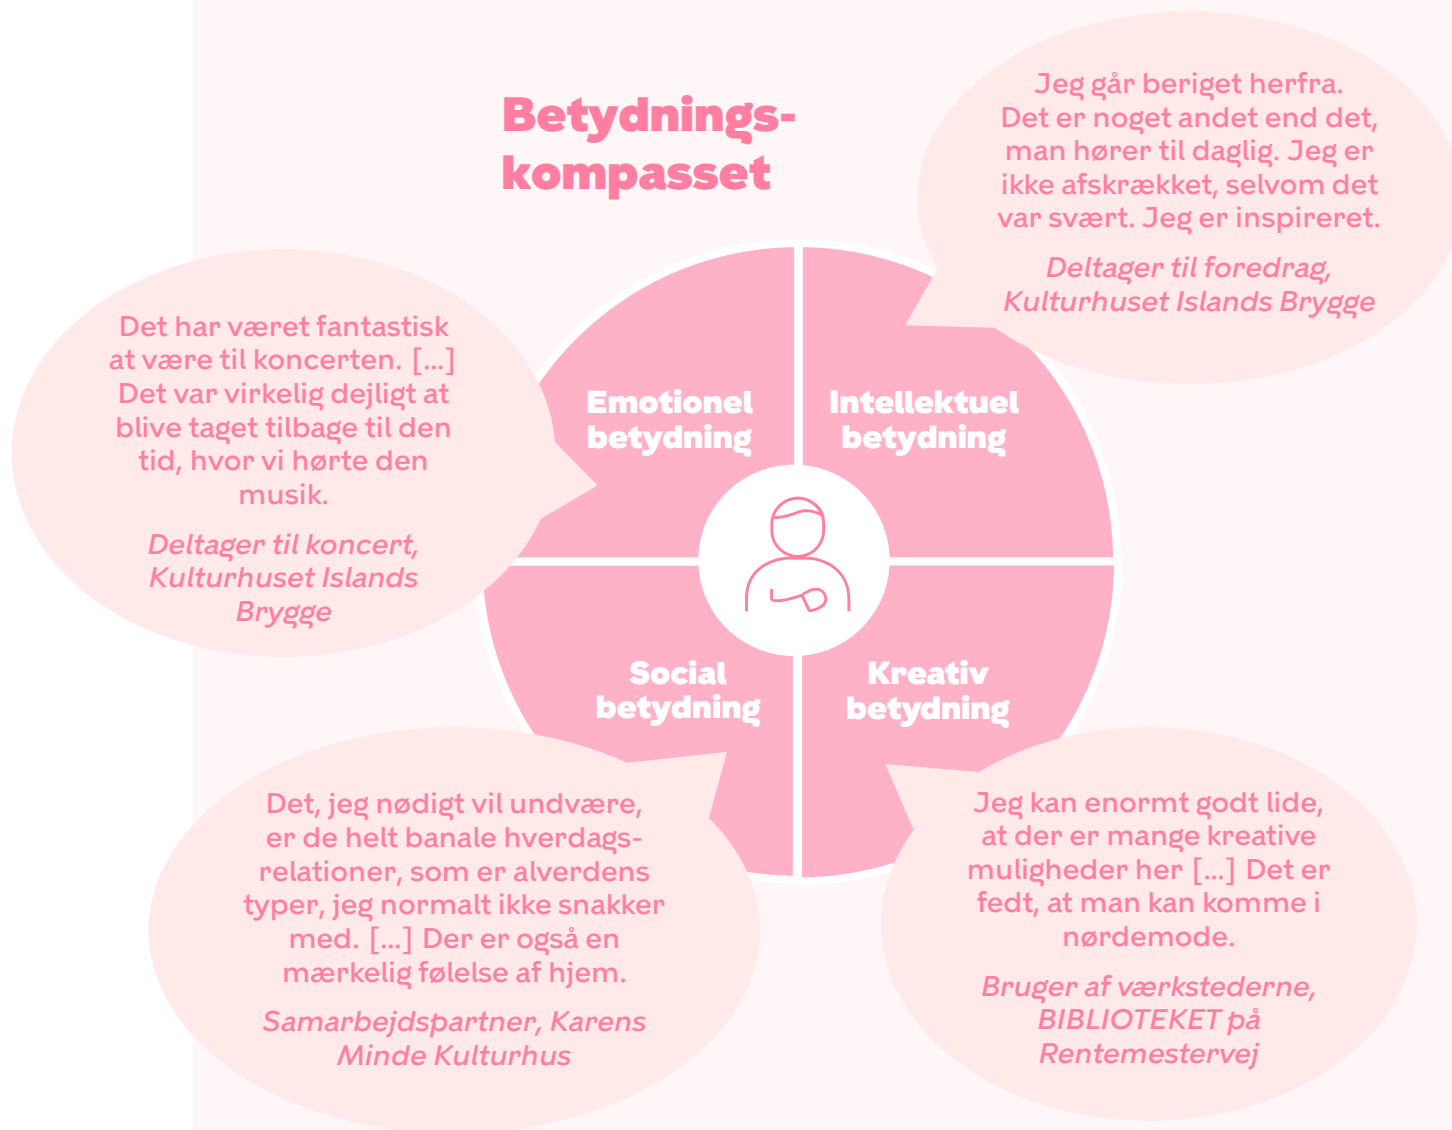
Betydnings-kompasset

Jeg går beriget herfra. Det er noget andet end det, man hører til daglig. Jeg er ikke afskrækket, selvom det var svært. Jeg er inspireret.

Deltager til foredrag, Kulturhuset Islands Brygge

Det har været fantastisk at være til koncerten. [...] Det var virkelig dejligt at blive taget tilbage til den tid, hvor vi hørte den musik.

Deltager til koncert, Kulturhuset Islands Brygge

Emotionel betydning

Intellektuel betydning

Social betydning

Kreativ betydning

Det, jeg nødigt vil undvære, er de helt banale hverdagsrelationer, som er alverdens typer, jeg normalt ikke snakker med. [...] Der er også en mærkelig følelse af hjem.

Samarbejdspartner, Karens Minde Kulturhus

Jeg kan enormt godt lide, at der er mange kreative muligheder her [...] Det er fedt, at man kan komme i nørdemode.

Bruger af værkstederne, BIBLIOTEKET på Rentemestervej